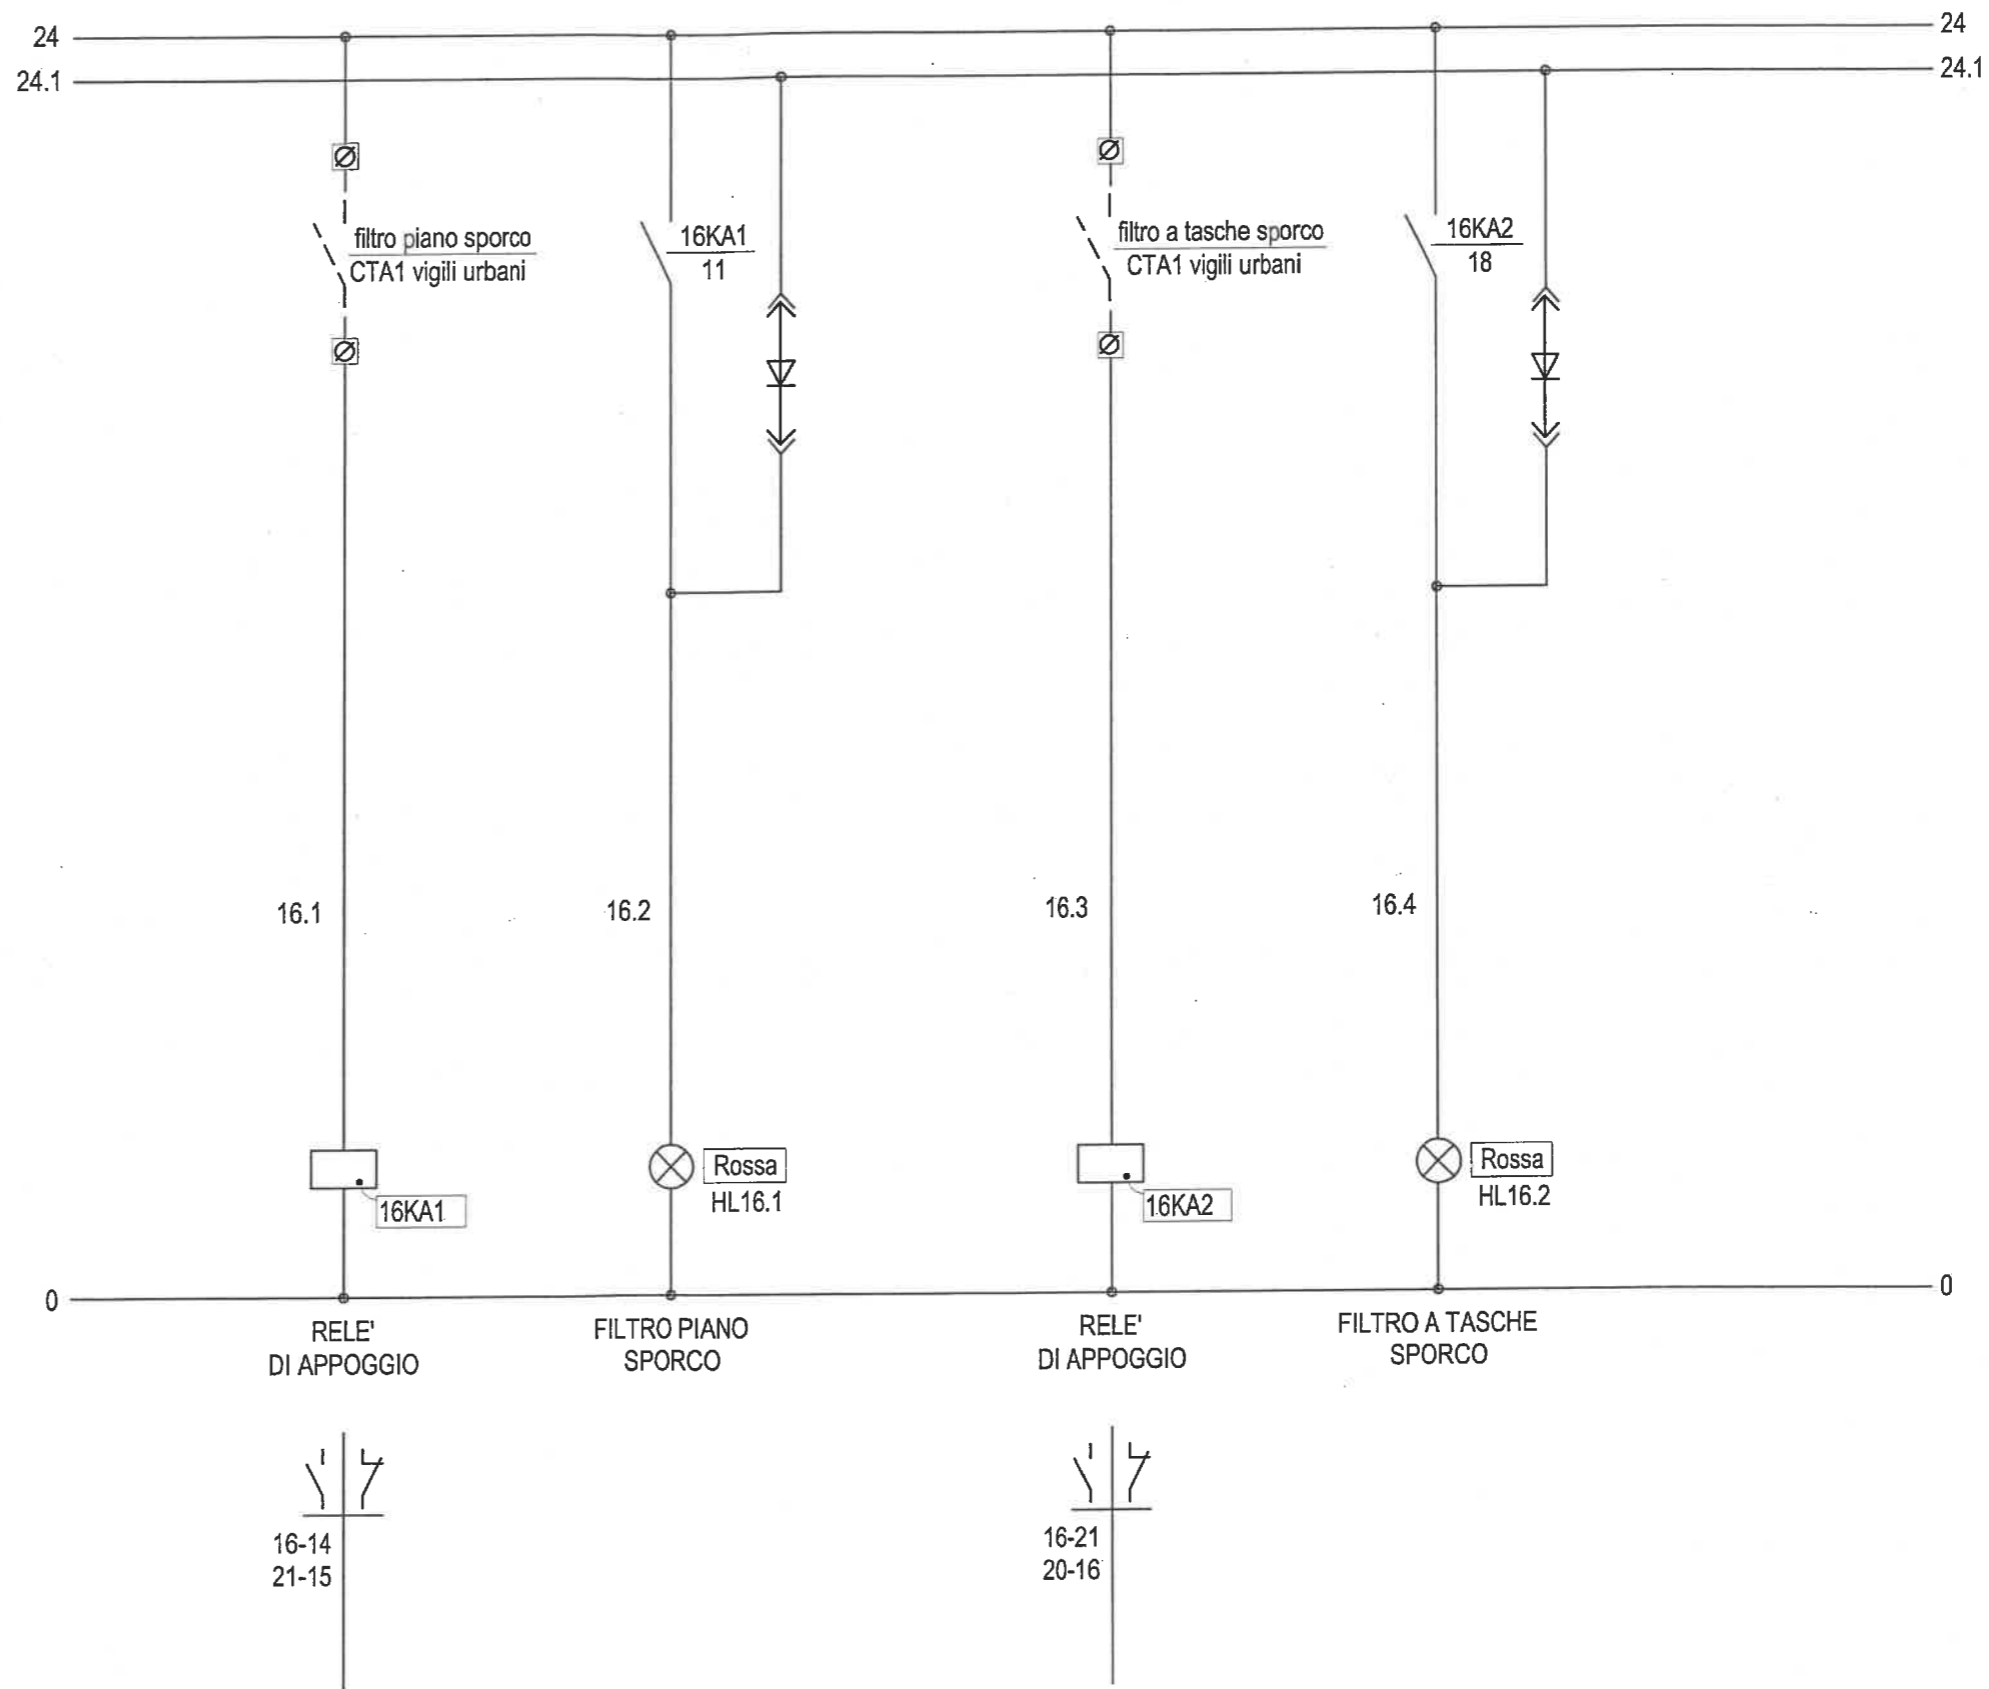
24
24.1

24
24.1

filtro piano sporco
CTA1 vigili urbani

16KA1
11

filtro a tasche sporco
CTA1 vigili urbani

16KA2
18

16.1

16.2

16.3

16.4

16KA1

Rossa
HL16.1

16KA2

Rossa
HL16.2

0

0

RELE'
DI APPOGGIO

FILTRO PIANO
SPORCO

RELE'
DI APPOGGIO

FILTRO A TASCHE
SPORCO

16-14
21-15

16-21
20-16